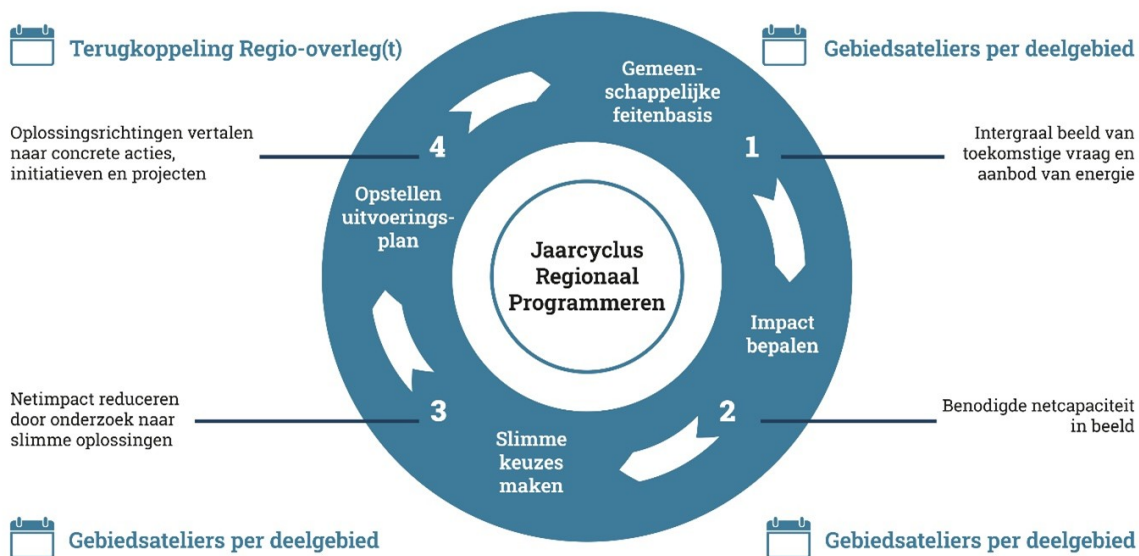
Terugkoppeling Regio-overleg(t)

Gebiedsateliers per deelgebied

Oplossingsrichtingen vertalen naar concrete acties, initiatieven en projecten

Gemeenschappelijke feitenbasis

1

Intergraal beeld van toekomstige vraag en aanbod van energie

4

Opstellen uitvoeringsplan

Jaarcyclus Regionaal Programmeren

Impact bepalen

Netimpact reduceren door onderzoek naar slimme oplossingen

3

2

Benodigde netcapaciteit in beeld

Slimme keuzes maken

Gebiedsateliers per deelgebied

Gebiedsateliers per deelgebied